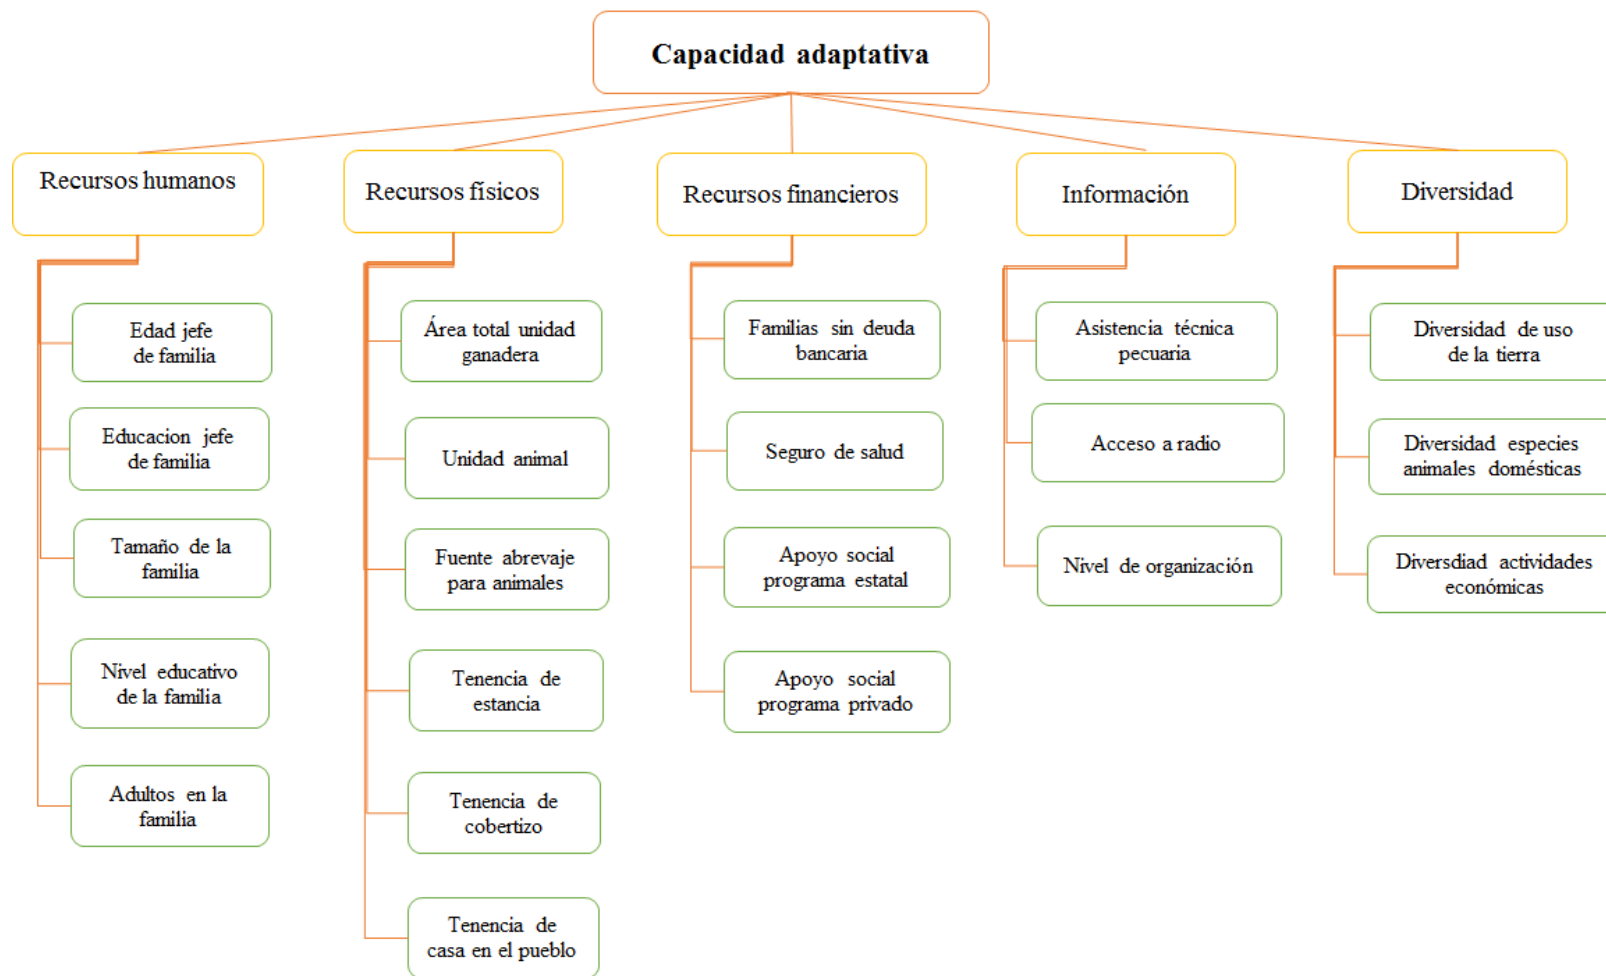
Capacidad adaptativa

Recursos humanos

Edad jefe de familia

Educacion jefe de familia

Tamaño de la familia

Nivel educativo de la familia

Adultos en la familia

Recursos físicos

Área total unidad ganadera

Unidad animal

Fuente abrevaje para animales

Tenencia de estancia

Tenencia de cobertizo

Tenencia de casa en el pueblo

Recursos financieros

Familias sin deuda bancaria

Seguro de salud

Apoyo social programa estatal

Apoyo social programa privado

Información

Asistencia técnica pecuaria

Acceso a radio

Nivel de organización

Diversidad

Diversidad de uso de la tierra

Diversidad especies animales domésticas

Diversdiad actividades económicas